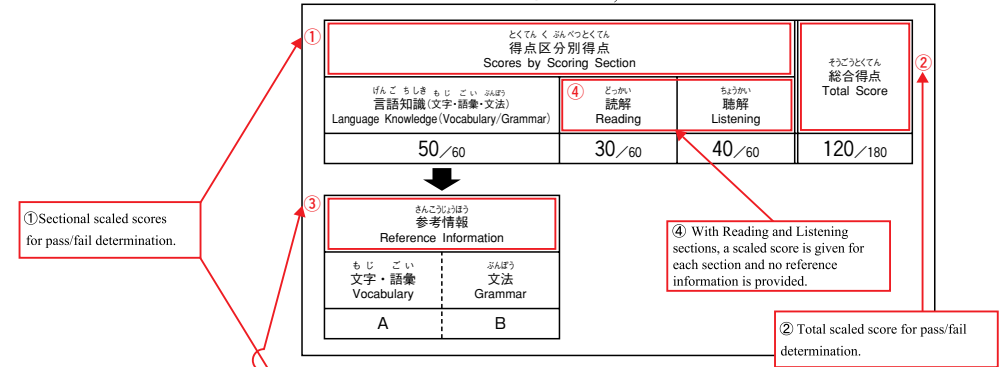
①

とくてん く ぶんべつとくてん
得点区分別得点
Scores by Scoring Section

そうごうとくてん
総合得点
Total Score

②

げんご ちしき もじ ごい ぶんぽう
言語知識(文字・語彙・文法)
Language Knowledge (Vocabulary/Grammar)

④ どっかい
読解
Reading

ちょうかい
聴解
Listening

| 50／60 | 30／60 | 40／60 | 120／180 |
|---|---|---|---|

①Sectional scaled scores for pass/fail determination.

③

さんこうじょうほう
参考情報
Reference Information

| もじ ごい 文字・語彙 Vocabulary | ぶんぽう 文法 Grammar |
|---|---|
| A | B |

④ With Reading and Listening sections, a scaled score is given for each section and no reference information is provided.

② Total scaled score for pass/fail determination.